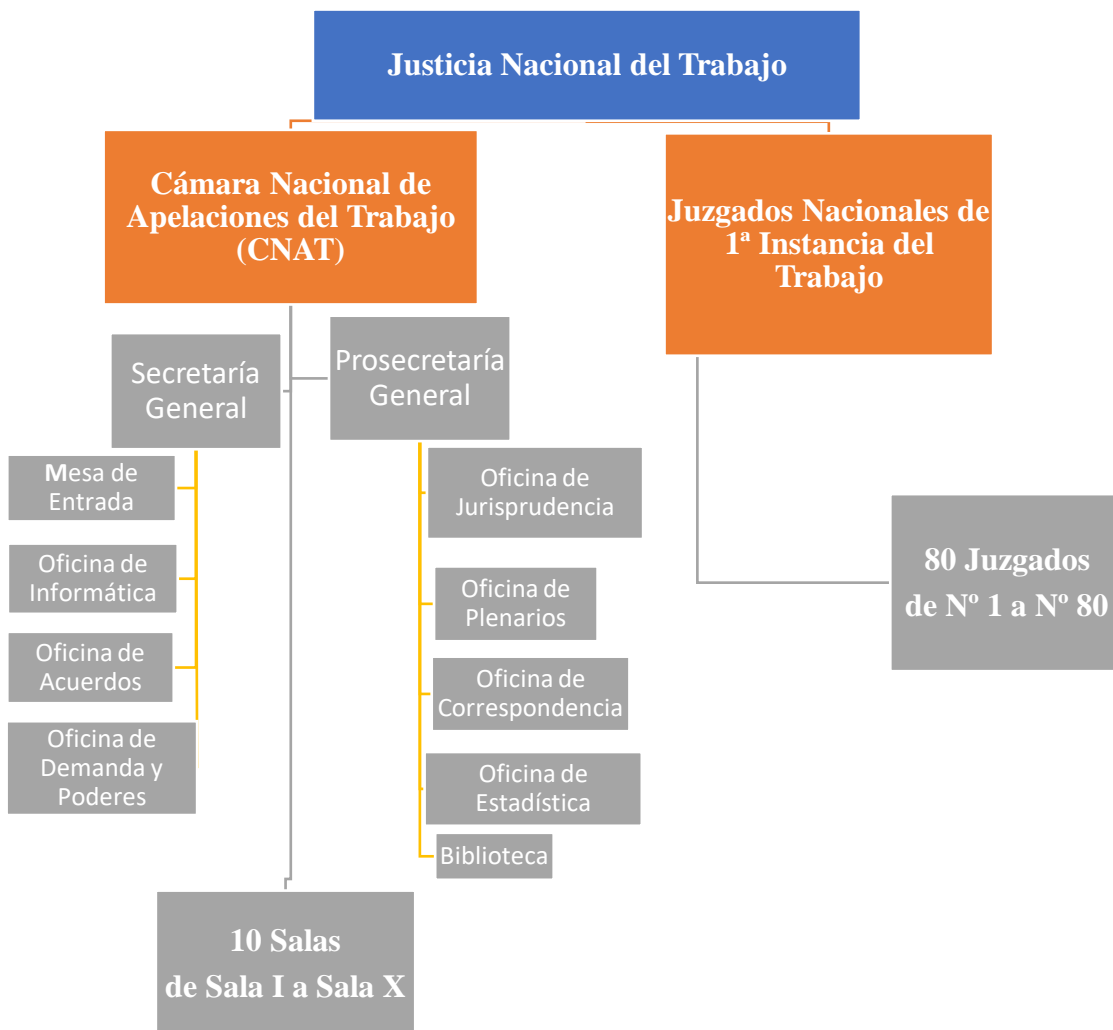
Justicia Nacional del Trabajo

Cámara Nacional de Apelaciones del Trabajo (CNAT)

Juzgados Nacionales de 1ª Instancia del Trabajo

Secretaría General

Prosecretaría General

Mesa de Entrada

Oficina de Informática

Oficina de Acuerdos

Oficina de Demanda y Poderes

Oficina de Jurisprudencia

Oficina de Plenarios

Oficina de Correspondencia

Oficina de Estadística

Biblioteca

80 Juzgados de Nº 1 a Nº 80

10 Salas de Sala I a Sala X